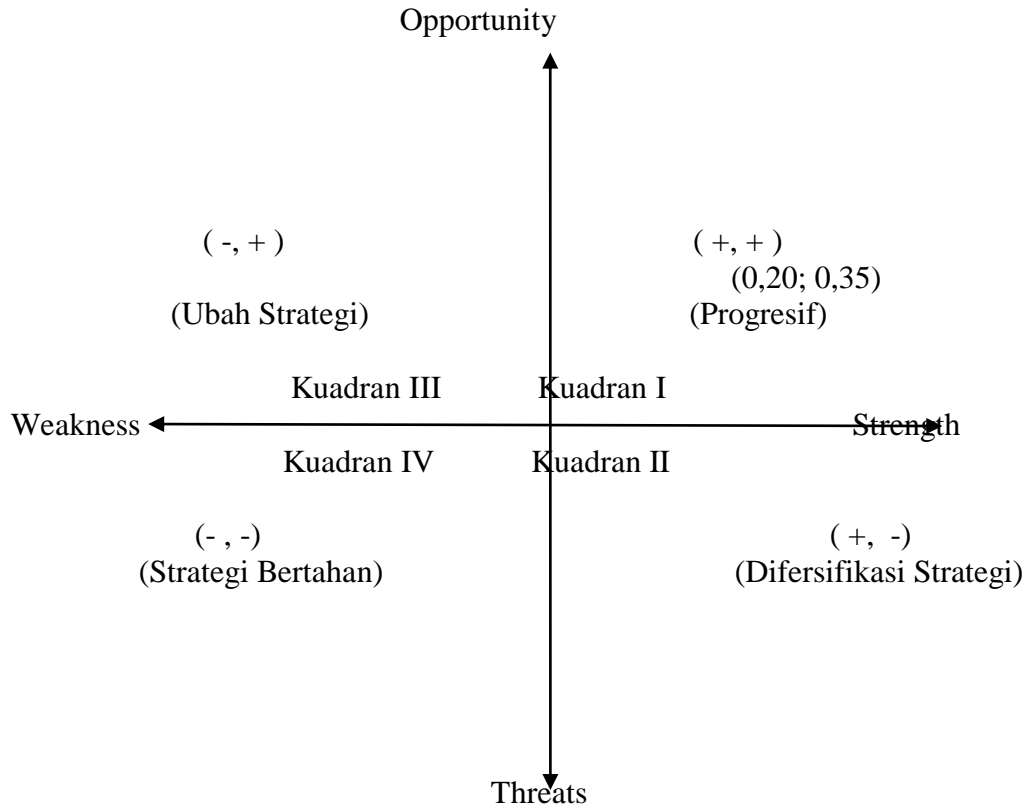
Opportunity

( -, + )

(Ubah Strategi)

( +, + )
(0,20; 0,35)
(Progresif)

Kuadran III

Kuadran I

Weakness

Strength

Kuadran IV

Kuadran II

(- , -)
(Strategi Bertahan)

( +, -)
(Difersifikasi Strategi)

Threats